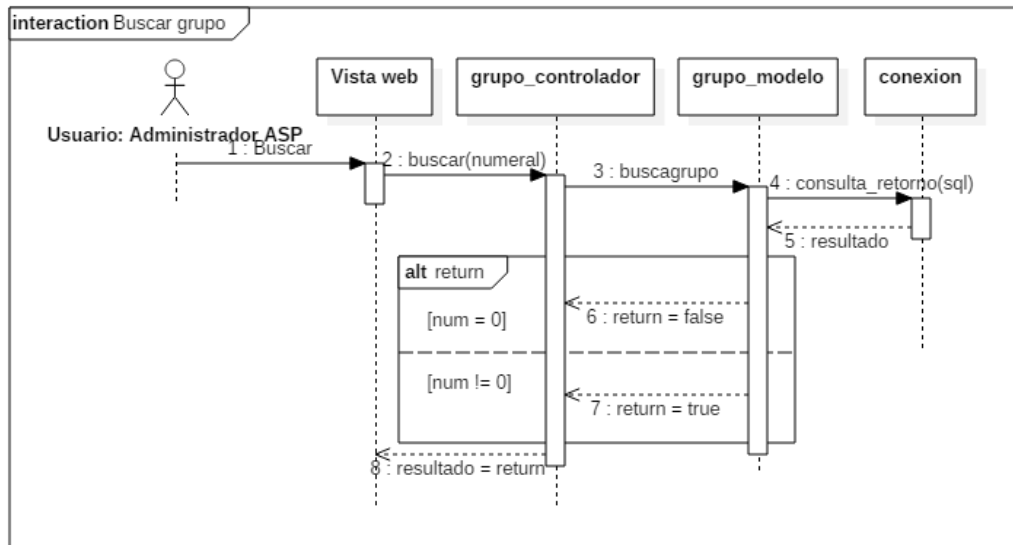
interaction Buscar grupo

Usuario: Administrador ASP

Vista web

grupo_controlador

grupo_modelo

conexion

1 : Buscar

2 : buscar(numeral)

3 : buscagrupo

4 : consulta_retorno(sql)

5 : resultado

alt return

[num = 0]

6 : return = false

[num != 0]

7 : return = true

8 : resultado = return